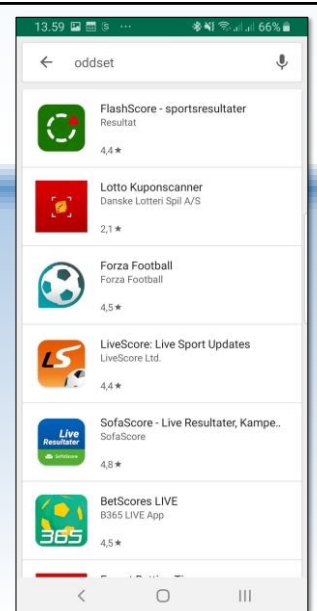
13.59 ··· 66%

oddset

FlashScore - sportsresultater
Resultat
4,4★

Lotto Kuponscanner
Danske Lotteri Spil A/S
2,1★

Forza Football
Forza Football
4,5★

LiveScore: Live Sport Updates
LiveScore Ltd.
4,4★

Live Resultater
SofaScore - Live Resultater, Kampe..
SofaScore
4,8★

BetScores LIVE
B365 LIVE App
365
4,5★

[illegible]